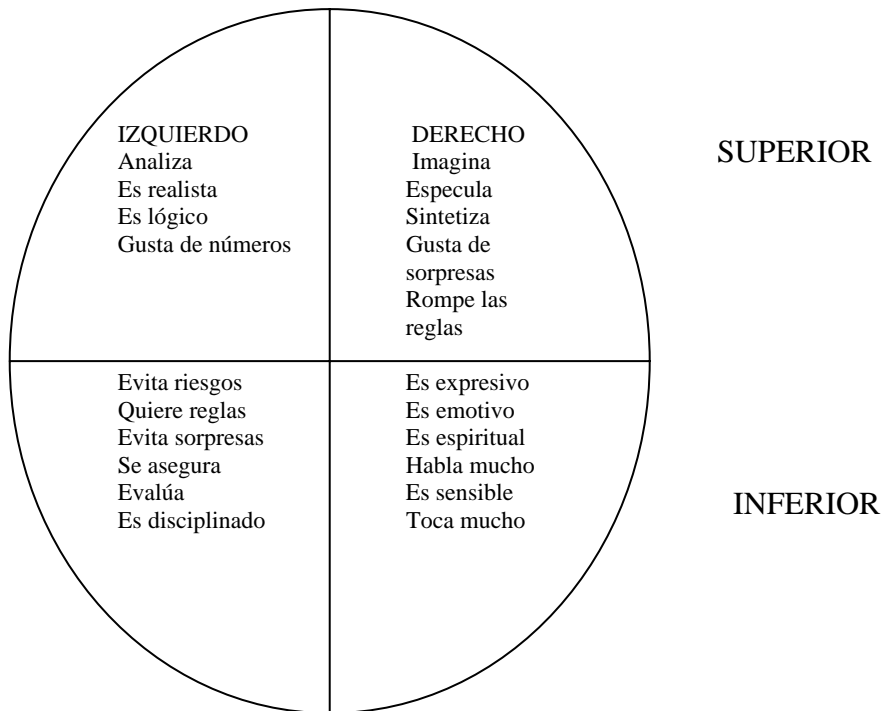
IZQUIERDO
Analiza
Es realista
Es lógico
Gusta de números

DERECHO
Imagina
Especula
Sintetiza
Gusta de sorpresas
Rompe las reglas

SUPERIOR

Evita riesgos
Quiere reglas
Evita sorpresas
Se asegura
Evalúa
Es disciplinado

Es expresivo
Es emotivo
Es espiritual
Habla mucho
Es sensible
Toca mucho

INFERIOR